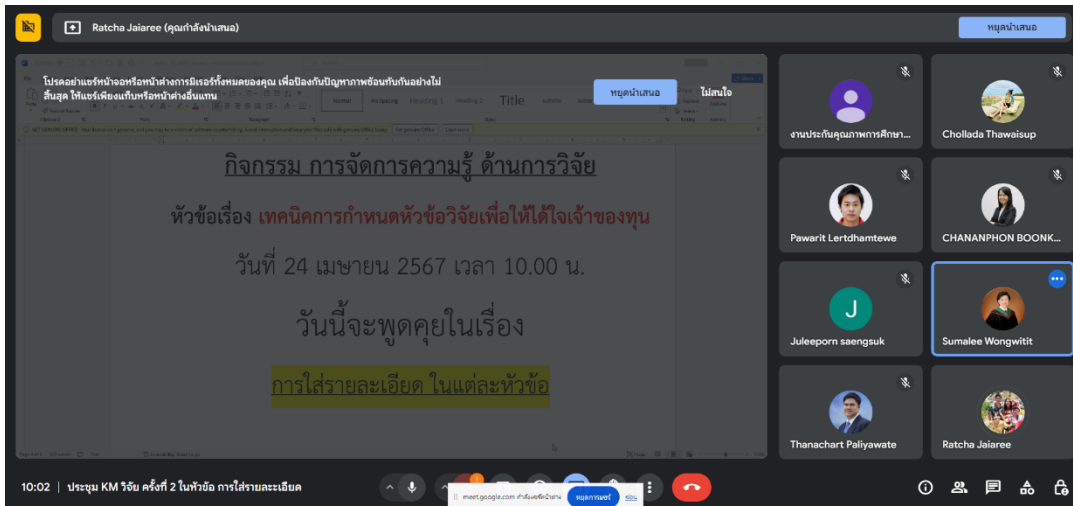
Ratcha Jaiaree (คุณกำลังนำเสนอ)

หยุดนำเสนอ

โปรดอย่าแชร์หน้าจอหรือหน้าต่างการมิเรอร์ทั้งหมดของคุณ เพื่อป้องกันปัญหาภาพซ้อนกันอย่างไม่สิ้นสุด ให้แชร์เพียงแท็บหรือหน้าต่างอื่นแทน

หยุดนำเสนอ

ไม่สนใจ

Title

กิจกรรม การจัดการความรู้ ด้านการวิจัย

หัวข้อเรื่อง เทคนิคการกำหนดหัวข้อวิจัยเพื่อให้ได้ใจเจ้าของทุน

วันที่ 24 เมษายน 2567 เวลา 10.00 น.

วันนี้จะพูดคุยในเรื่อง

การใส่รายละเอียด ในแต่ละหัวข้อ

งานประกันคุณภาพการศึกษา...

Chollada Thawaisup

Pawarit Lertdhamtewe

CHANANPHON BOONK...

J

Juleeporn saengsuk

Sumalee Wongwitit

Thanachart Paliyawate

Ratcha Jaiaree

10:02 | ประชุม KM วิจัย ครั้งที่ 2 ในหัวข้อ การใส่รายละเอียด

meet.google.com กำลังแชร์หน้าต่าง

หยุดการแชร์

ซ่อน